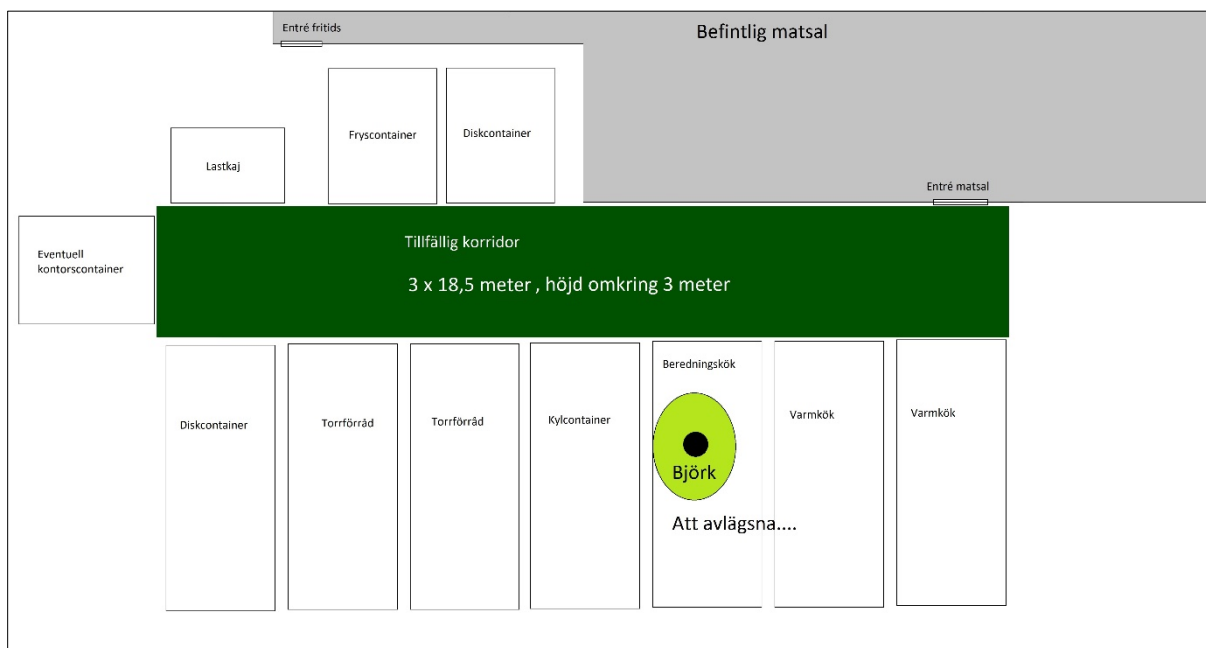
Entré fritids

Befintlig matsal

Fryscontainer

Diskcontainer

Lastkaj

Entré matsal

Eventuell kontorscontainer

Tillfällig korridor

3 x 18,5 meter , höjd omkring 3 meter

Diskcontainer

Torrförråd

Torrförråd

Kylcontainer

Beredningskök

Björk

Att avlägsna....

Varmkök

Varmkök